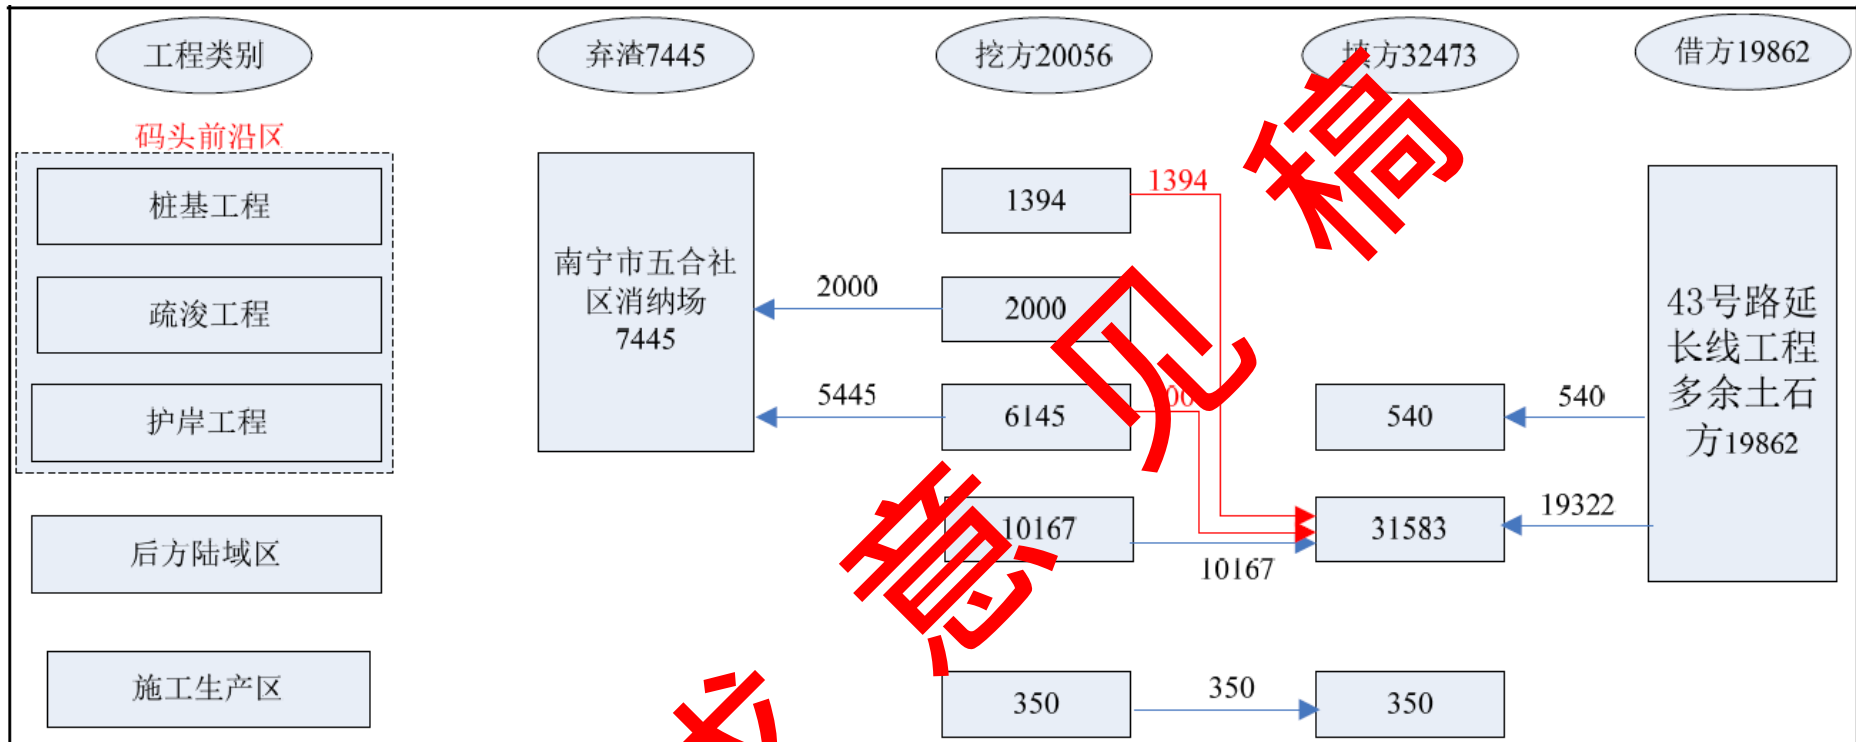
工程类别

弃渣7445

挖方20056

填方32473

借方19862

码头前沿区

桩基工程

疏浚工程

护岸工程

后方陆域区

施工生产区

南宁市五合社区消纳场7445

1394

1394

2000

2000

6145

5445

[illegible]00

10167

10167

350

350

350

540

540

31583

19322

43号路延长线工程多余土石方19862

征求意见稿